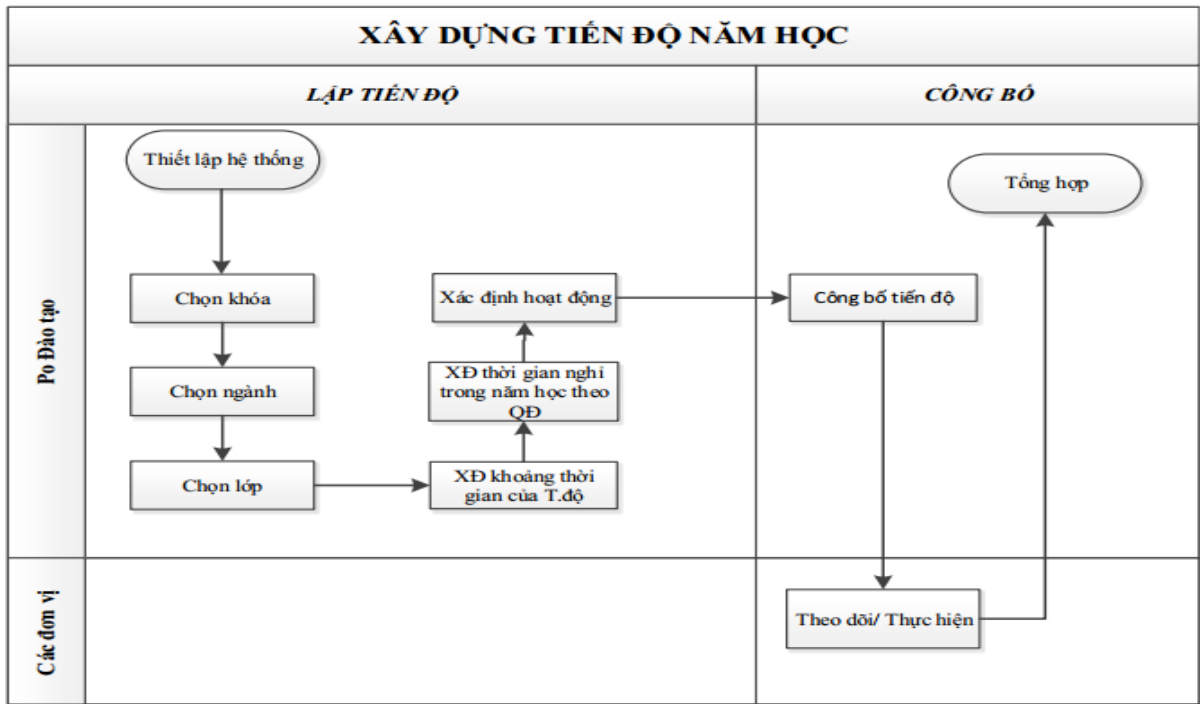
XÂY DỰNG TIẾN ĐỘ NĂM HỌC

LẬP TIẾN ĐỘ

CÔNG BỐ

Po Đào tạo

Thiết lập hệ thống

Chọn khóa

Chọn ngành

Chọn lớp

XĐ khoảng thời gian của T.độ

XĐ thời gian nghỉ trong năm học theo QĐ

Xác định hoạt động

Công bố tiến độ

Tổng hợp

Các đơn vị

Theo dõi/ Thực hiện